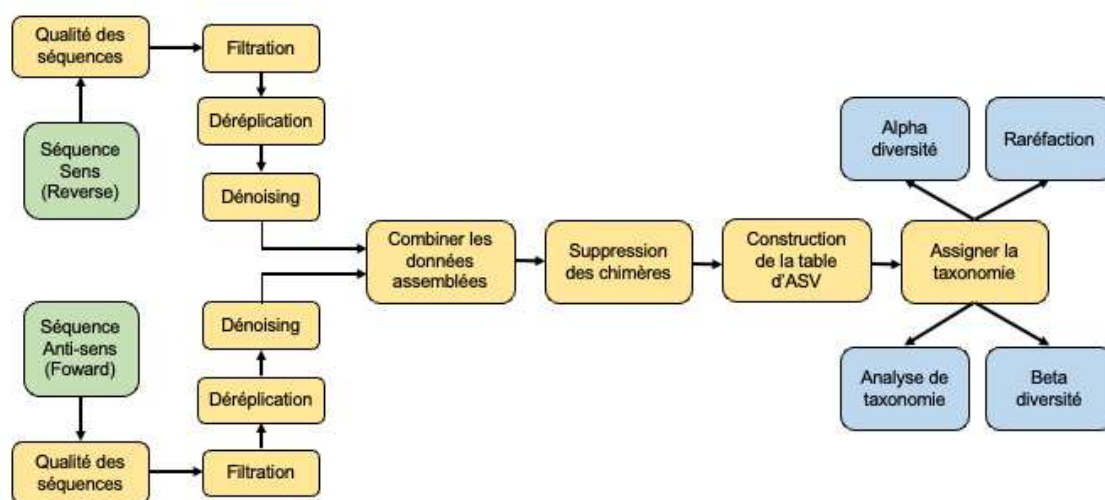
Qualité des séquences

Filtration

Déréplication

Séquence Sens (Reverse)

Dénoising

Combiner les données assemblées

Suppression des chimères

Construction de la table d'ASV

Assigner la taxonomie

Alpha diversité

Raréfaction

Analyse de taxonomie

Beta diversité

Séquence Anti-sens (Foward)

Dénoising

Déréplication

Qualité des séquences

Filtration